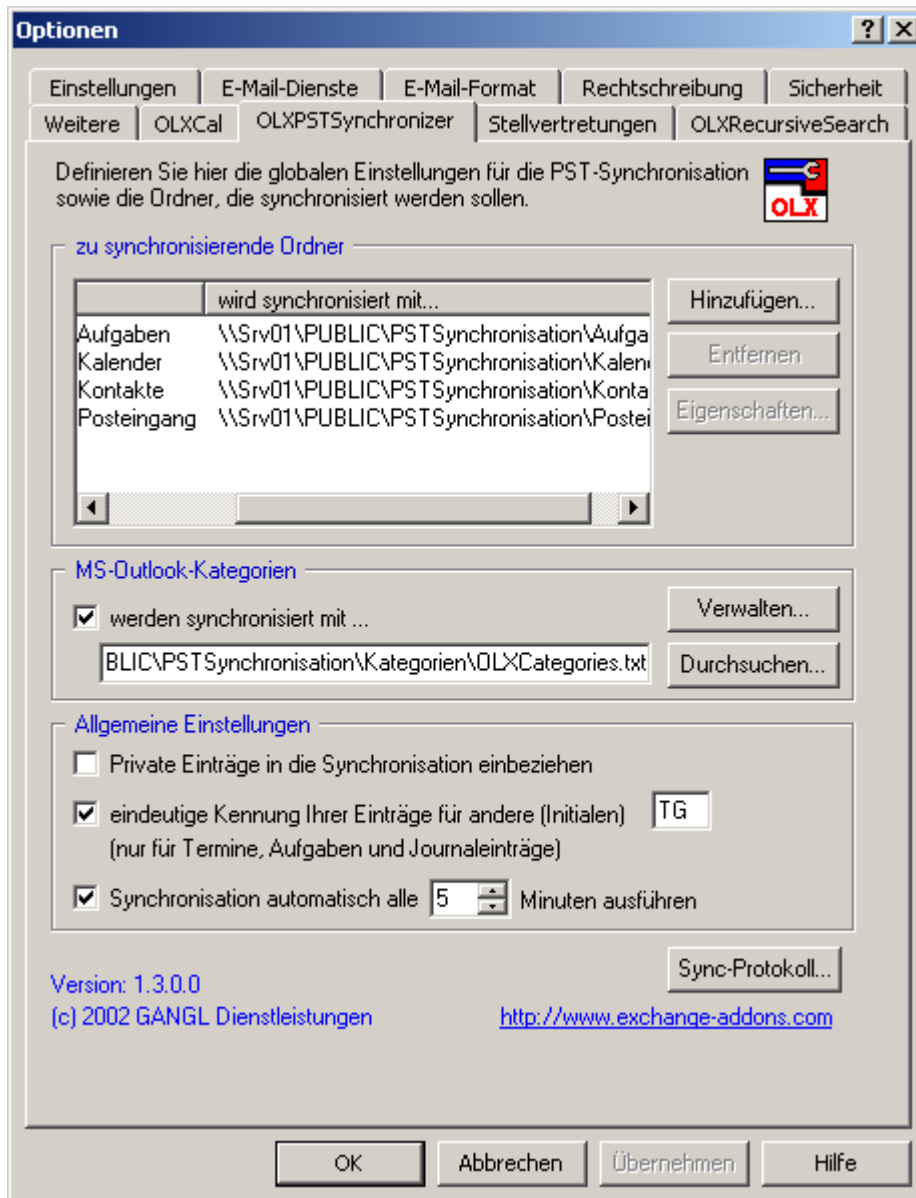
Optionen
? X

Einstellungen | E-Mail-Dienste | E-Mail-Format | Rechtschreibung | Sicherheit
Weitere | OLXCal | OLXPSTSynchronizer | Stellvertretungen | OLXRecursiveSearch

Definieren Sie hier die globalen Einstellungen für die PST-Synchronisation sowie die Ordner, die synchronisiert werden sollen.

OLX

zu synchronisierende Ordner

| | wird synchronisiert mit... |
|---|---|
| Aufgaben | \\Srv01\PUBLIC\PSTSynchronisation\Aufga |
| Kalender | \\Srv01\PUBLIC\PSTSynchronisation\Kalen |
| Kontakte | \\Srv01\PUBLIC\PSTSynchronisation\Konta |
| Posteingang | \\Srv01\PUBLIC\PSTSynchronisation\Postei |

Hinzufügen...
Entfernen
Eigenschaften...

MS-Outlook-Kategorien

werden synchronisiert mit ...
Verwalten...
BLIC\PSTSynchronisation\Kategorien\OLXCategories.txt
Durchsuchen...

Allgemeine Einstellungen

Private Einträge in die Synchronisation einbeziehen

eindeutige Kennung Ihrer Einträge für andere (Initialen) TG
(nur für Termine, Aufgaben und Journaleinträge)

Synchronisation automatisch alle 5 Minuten ausführen

Version: 1.3.0.0
(c) 2002 GANGL Dienstleistungen
Sync-Protokoll...
http://www.exchange-addons.com

OK
Abbrechen
Übernehmen
Hilfe